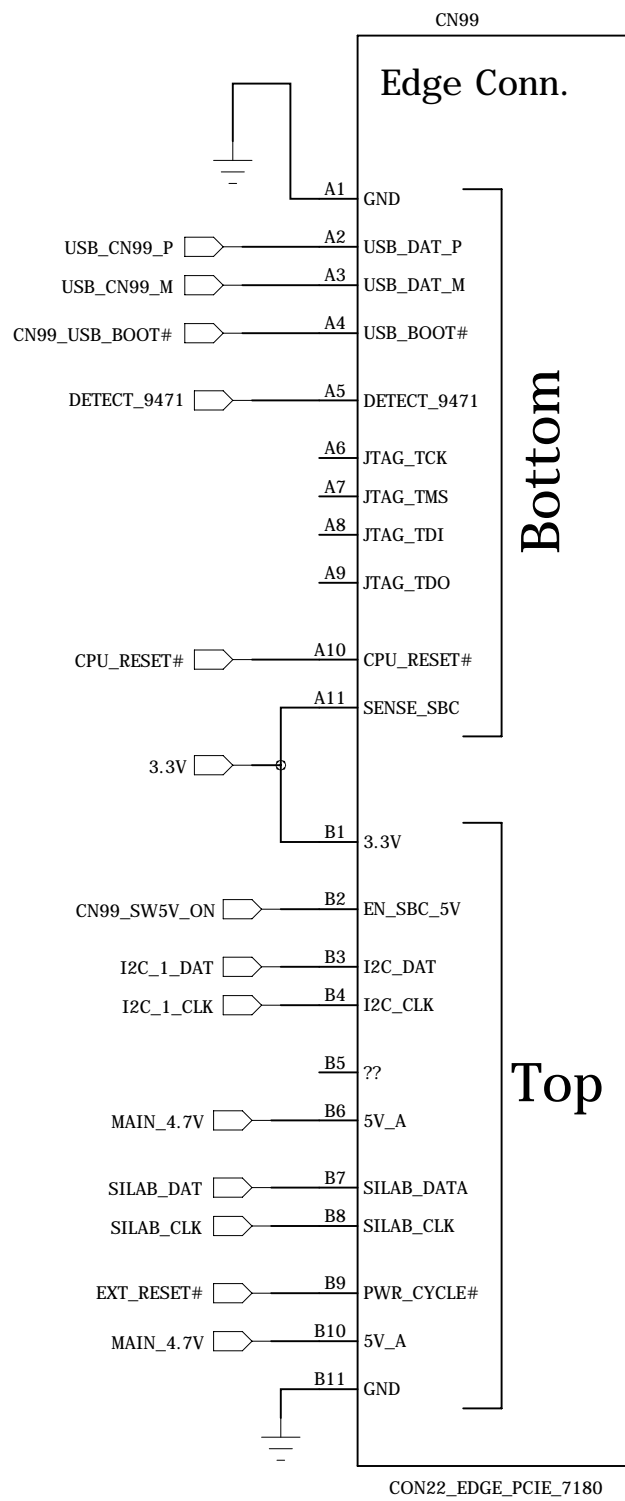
CN99

Edge Conn.

A1 GND
USB_CN99_P A2 USB_DAT_P
USB_CN99_M A3 USB_DAT_M
CN99_USB_BOOT# A4 USB_BOOT#
DETECT_9471 A5 DETECT_9471
A6 JTAG_TCK
A7 JTAG_TMS
A8 JTAG_TDI
A9 JTAG_TDO
CPU_RESET# A10 CPU_RESET#
A11 SENSE_SBC

Bottom

3.3V
B1 3.3V
CN99_SW5V_ON B2 EN_SBC_5V
I2C_1_DAT B3 I2C_DAT
I2C_1_CLK B4 I2C_CLK
B5 ??
MAIN_4.7V B6 5V_A
SILAB_DAT B7 SILAB_DATA
SILAB_CLK B8 SILAB_CLK
EXT_RESET# B9 PWR_CYCLE#
MAIN_4.7V B10 5V_A
B11 GND

Top

CON22_EDGE_PCIE_7180